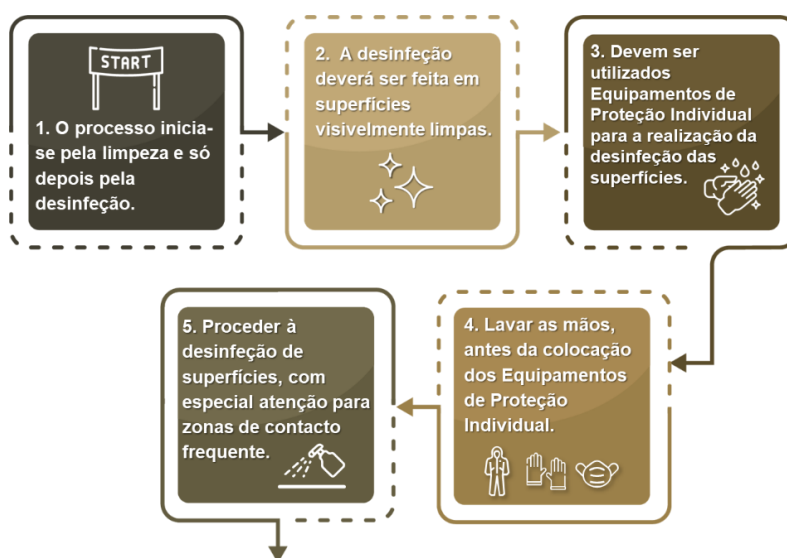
START

1. O processo inicia-se pela limpeza e só depois pela desinfeção.

2. A desinfeção deverá ser feita em superfícies visivelmente limpas.

3. Devem ser utilizados Equipamentos de Proteção Individual para a realização da desinfeção das superfícies.

4. Lavar as mãos, antes da colocação dos Equipamentos de Proteção Individual.

5. Proceder à desinfeção de superfícies, com especial atenção para zonas de contacto frequente.